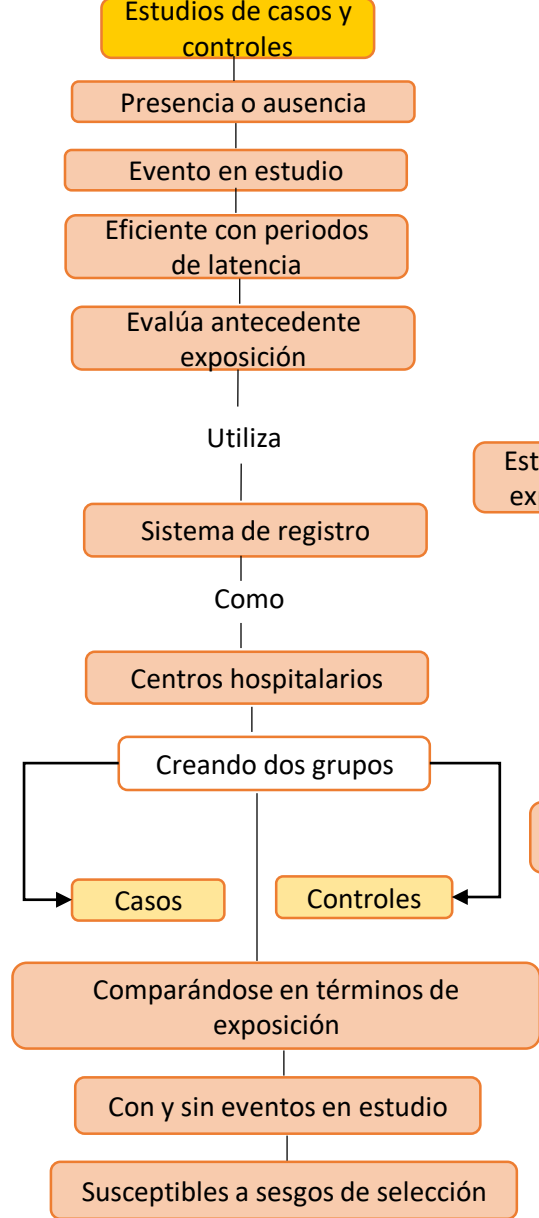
Estudios de casos y controles

Presencia o ausencia

Evento en estudio

Eficiente con periodos de latencia

Evalúa antecedente exposición

Utiliza

Est
ex

Sistema de registro

Como

Centros hospitalarios

Creando dos grupos

Casos

Controles

Comparándose en términos de exposición

Con y sin eventos en estudio

Susceptibles a sesgos de selección